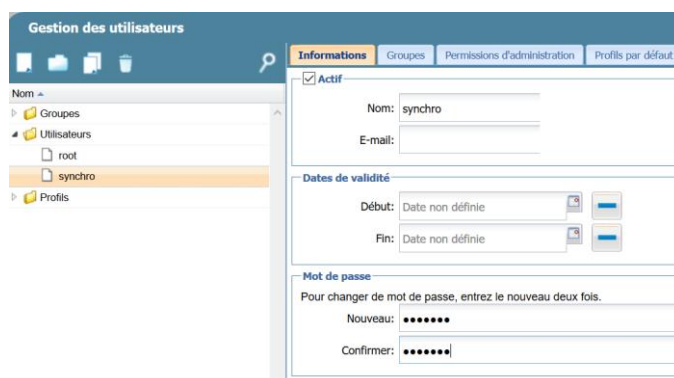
Gestion des utilisateurs

Nom ▲
Groupes
Utilisateurs
root
synchro
Profils

Informations | Groupes | Permissions d'administration | Profils par défaut

Actif
Nom: synchro
E-mail:

Dates de validité
Début: Date non définie
Fin: Date non définie

Mot de passe
Pour changer de mot de passe, entrez le nouveau deux fois.
Nouveau: •••••••
Confirmer: •••••••